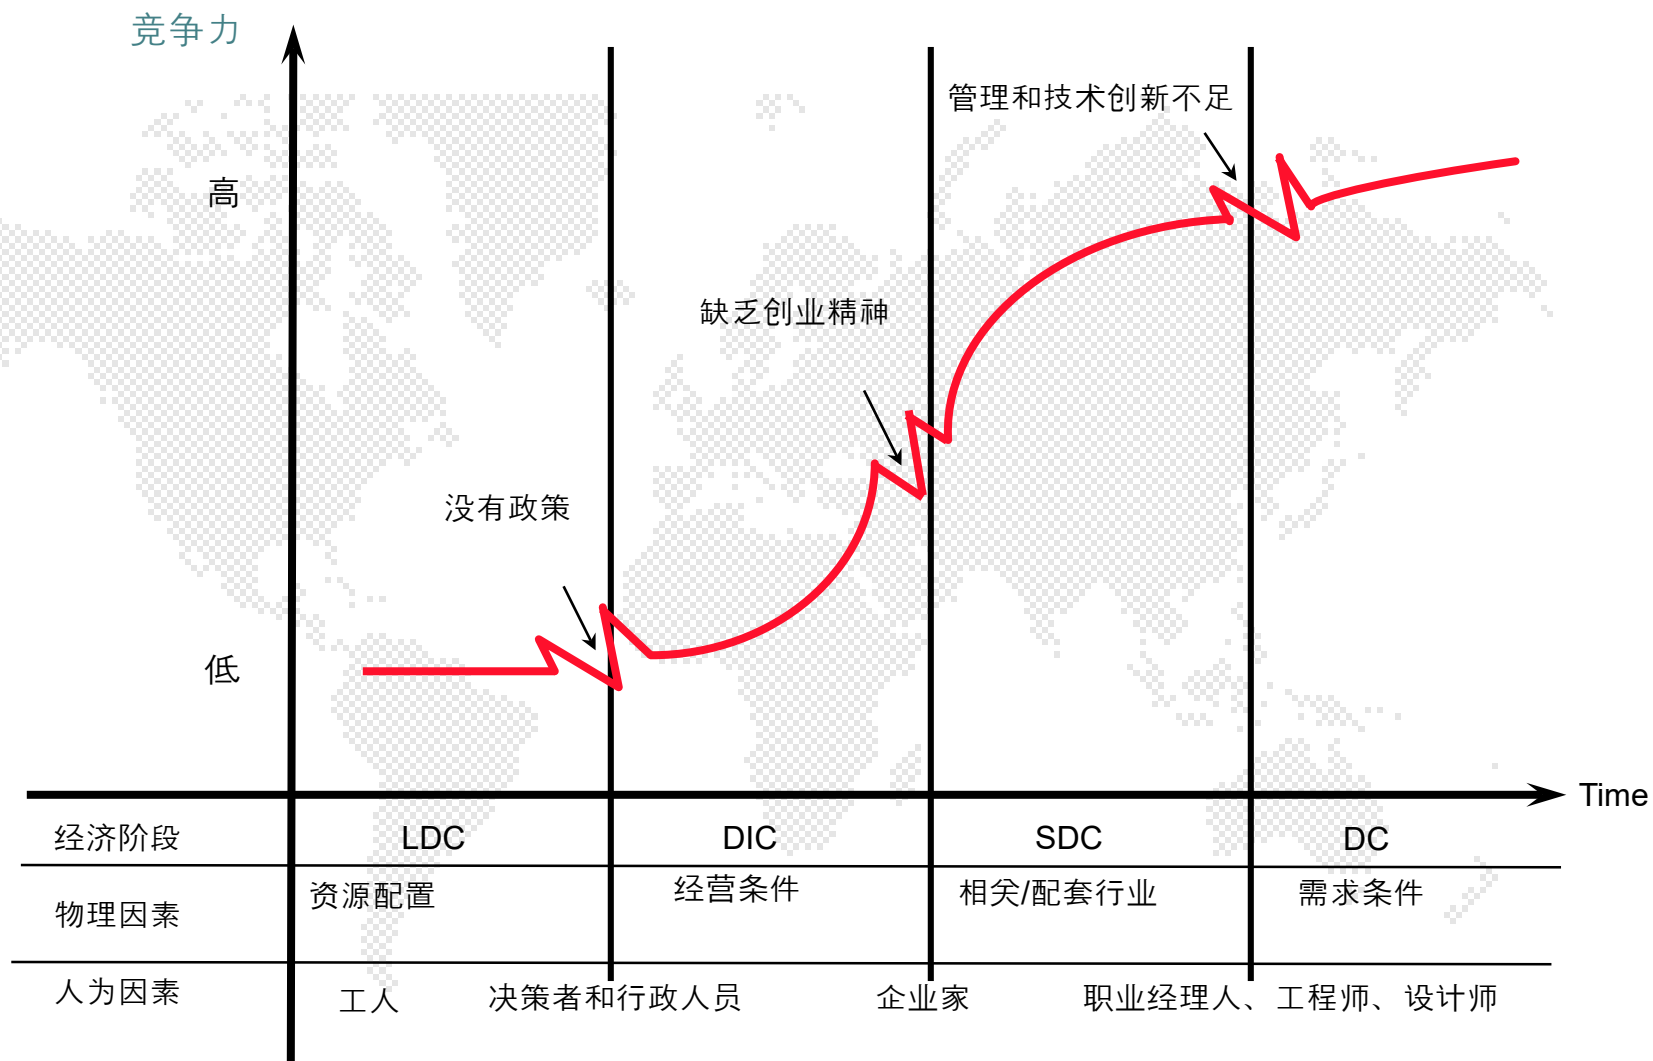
竞争力

高

低

没有政策

缺乏创业精神

管理和技术创新不足

Time

| 经济阶段 | LDC | DIC | SDC | DC |
|---|---|---|---|---|
| 物理因素 | 资源配置 | 经营条件 | 相关/配套行业 | 需求条件 |

人为因素 工人 决策者和行政人员 企业家 职业经理人、工程师、设计师